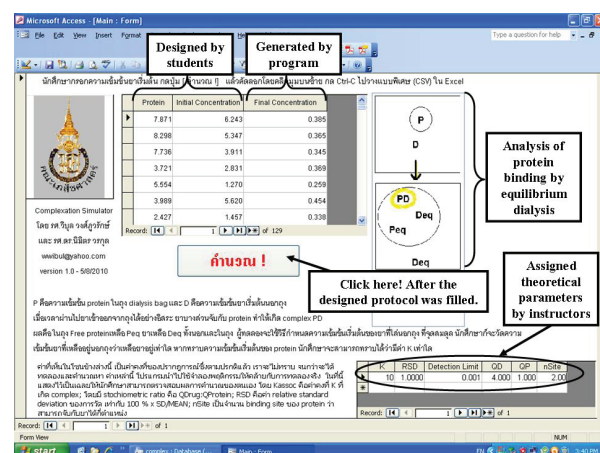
Microsoft Access - [Main : Form]

File Edit View Insert Format

Type a question for help

Designed by students

Generated by program

นักศึกษากรอกความเข้มข้นจำเริ่มต้น กดปุ่ม [คำนวณ !] แล้วคัดลอกโดยคลิกมุมบนซ้าย กด Ctrl-C ไปวางแบบพิเศษ (CSV) ใน Excel

| | Protein | Initial Concentration | Final Concentration |
|---|---|---|---|
| ▶ | 7.871 | 6.243 | 0.385 |
| | 8.298 | 5.347 | 0.365 |
| | 7.736 | 3.911 | 0.345 |
| | 3.721 | 2.831 | 0.369 |
| | 5.554 | 1.270 | 0.259 |
| | 3.989 | 5.620 | 0.454 |
| | 2.427 | 1.457 | 0.338 |

Record: 1 of 129

Complexation Simulator
โดย รศ.รัฐพ วงศ์ภูวรักษ์ และ รศ.ดร.นิธิมา วรกุล
wwibul@yahoo.com
version 1.0 - 5/8/2010

คำนวณ !

P
D
PD
Deq
Peq
Deq

Analysis of protein binding by equilibrium dialysis

Click here! After the designed protocol was filled.

Assigned theoretical parameters by instructors

P คือความเข้มข้น protein ในถุง dialysis bag และ D คือความเข้มข้นยาเริ่มต้นนอกถุง เมื่อเวลาผ่านไปยาเข้าออกจากถุงได้อย่างอิสระ ยาบางส่วนจับกับ protein ทำให้เกิด complex PD ผลคือในถุง Free proteinเหลือ Peq ยาเหลือ Deq ทั้งนอกและในถุง ผู้ทดลองจะใช้วิธีกำหนดความเข้มข้นเริ่มต้นของยาที่ใส่นอกถุง ที่ดุลสมดุล นักศึกษาก็จะวัดความเข้มข้นยาที่เหลืออยู่นอกถุงซึ่งเท่ากับยาที่อยู่ในถุง หาก protein นักศึกษาจะสามารถหาค่า K เท่าใด

ค่าที่เห็นในรายงานข้างนี้ เป็นค่าคงที่ของปรากฏการณ์ซึ่งตามปกติแล้ว เราจะไม่ทราบ จนกว่าจะได้ทำทดลองและคำนวณหา ค่าเหล่านี้ โปรแกรมนำไปใช้จำลองผลิตกรรมให้นักศึกษาทดลองจริง ในที่นี้แสดงไว้เป็นเฉลยให้นักศึกษาสามารถตรวจสอบผลการคำนวณของตนเอง โดย Kassoc คือค่าคงที่ K ที่เกิด complex; ใช้ QD stochiometric ratio คือ QDrug:QProtein; RSD คือค่า relative standard deviation ของการวัด เท่ากับ 100 % x SD/MEAN; nSite เป็นจำนวน binding site ของ protein ว่าสามารถจับกับยาได้กี่ตำแหน่ง

| | K | RSD | Detection Limit | QD | QP | nSite |
|---|---|---|---|---|---|---|
| ▶ | 10 | 1.0000 | 0.001 | 4.000 | 1.000 | 2.00 |
| * | | | | | | |

Record: 1 of 1
Record: 1 of 1
Form View
NUM
start